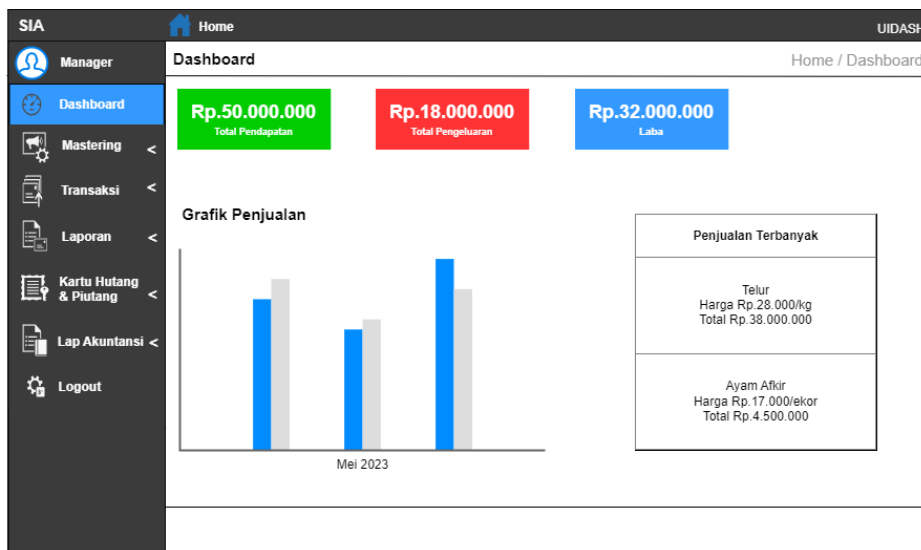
SIA

Home

UIDASH

Manager

Dashboard

Mastering <

Transaksi <

Laporan <

Kartu Hutang & Piutang <

Lap Akuntansi <

Logout

Dashboard

Home / Dashboard

Rp.50.000.000
Total Pendapatan

Rp.18.000.000
Total Pengeluaran

Rp.32.000.000
Laba

Grafik Penjualan

Mei 2023

| Penjualan Terbanyak |
|---|
| Telur Harga Rp.28.000/kg Total Rp.38.000.000 |
| Ayam Afkir Harga Rp.17.000/ekor Total Rp.4.500.000 |